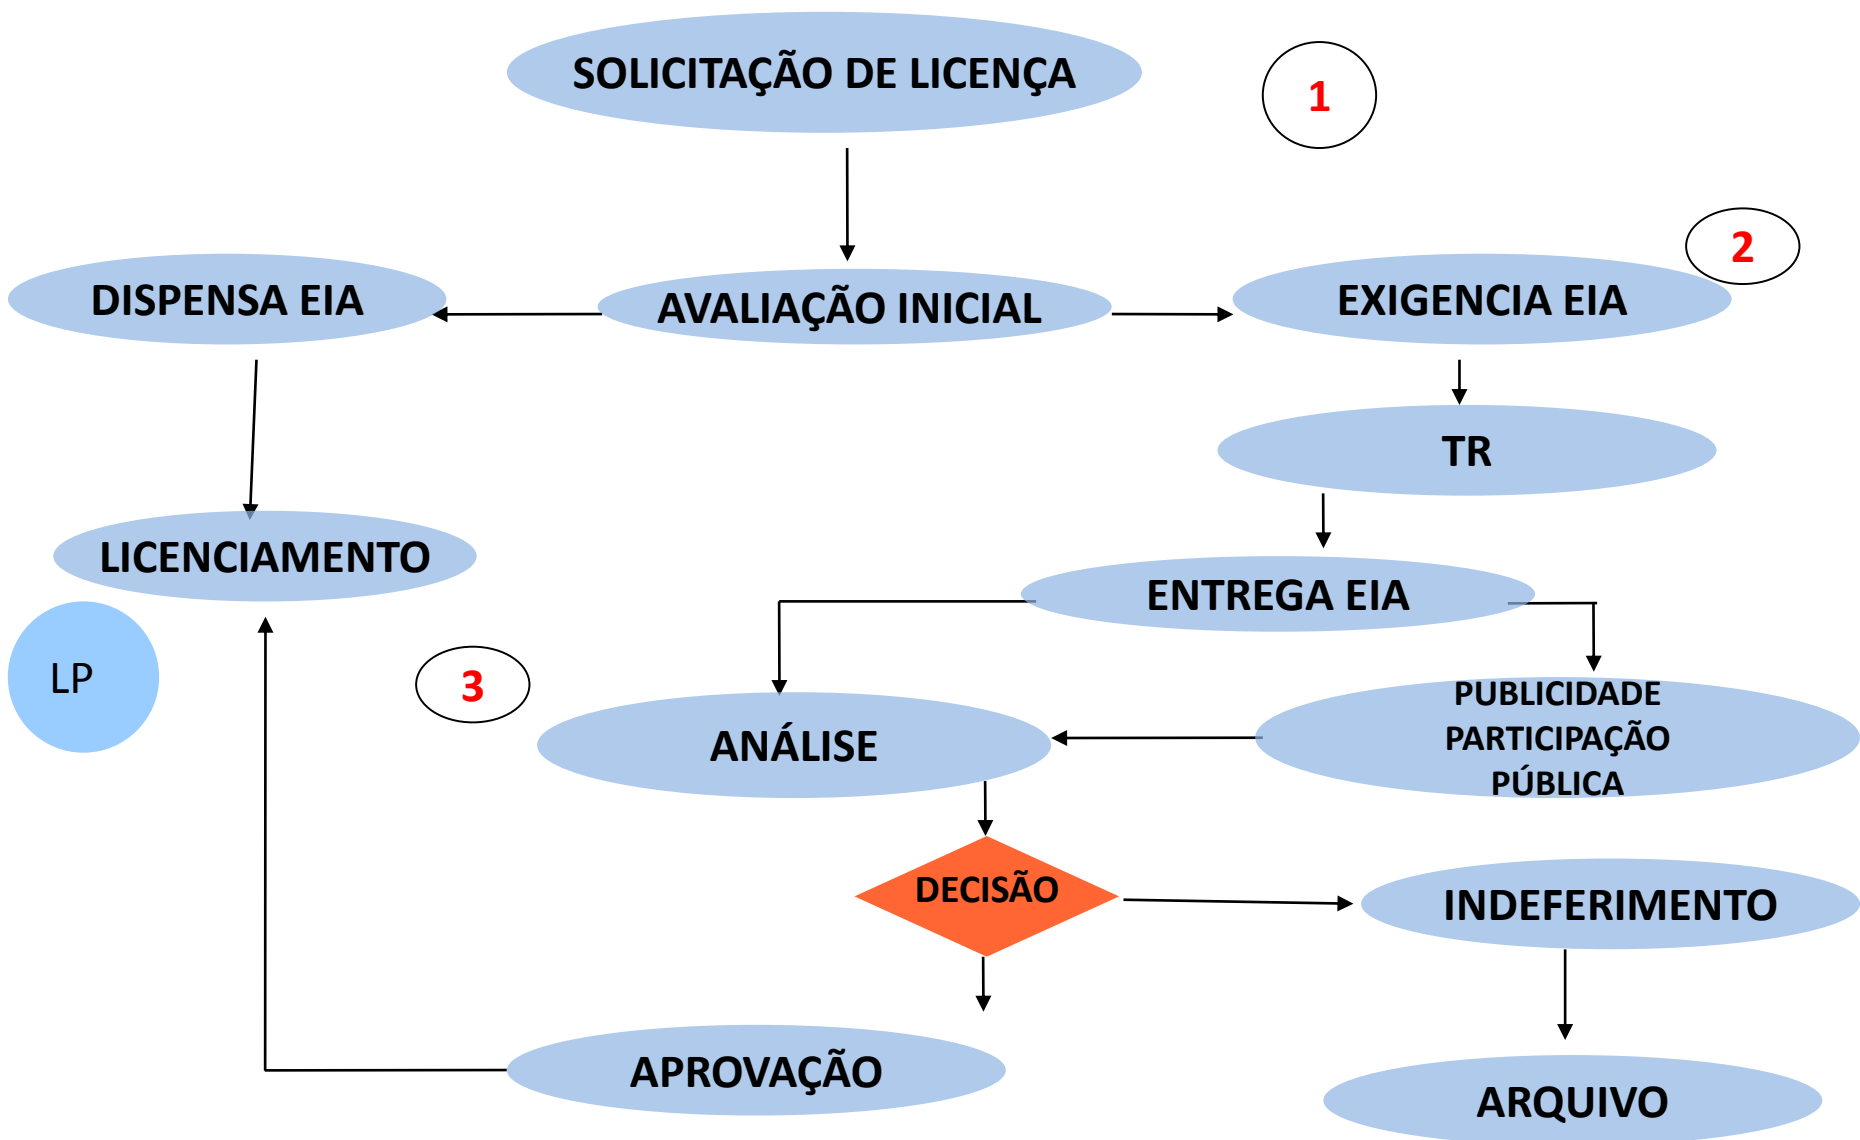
SOLICITAÇÃO DE LICENÇA

1

DISPENSA EIA

AVALIAÇÃO INICIAL

EXIGENCIA EIA

2

TR

LICENCIAMENTO

ENTREGA EIA

LP

3

ANÁLISE

PUBLICIDADE PARTICIPAÇÃO PÚBLICA

DECISÃO

INDEFERIMENTO

APROVAÇÃO

ARQUIVO